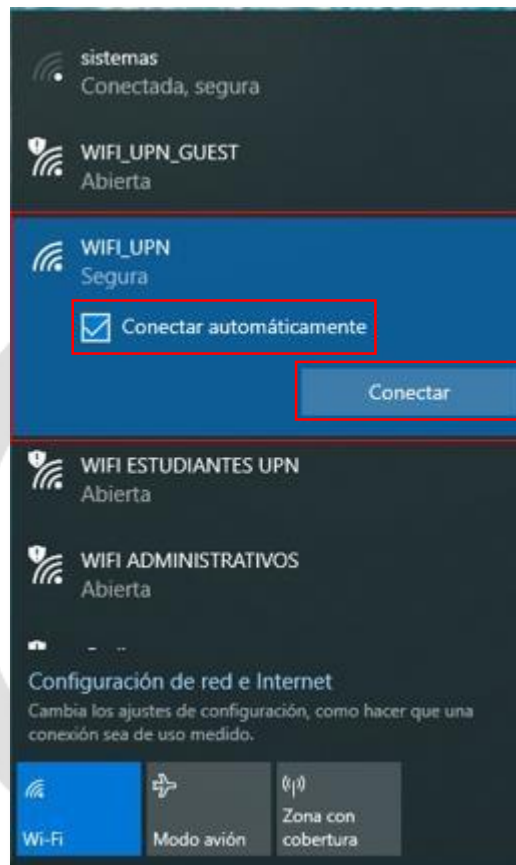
sistemas
Conectada, segura

WIFI_UPN_GUEST
Abierta

WIFI_UPN
Segura

Conectar automáticamente

Conectar

WIFI ESTUDIANTES UPN
Abierta

WIFI ADMINISTRATIVOS
Abierta

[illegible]

Configuración de red e Internet
Cambia los ajustes de configuración, como hacer que una conexión sea de uso medido.

Wi-Fi

Modo avión

Zona con cobertura